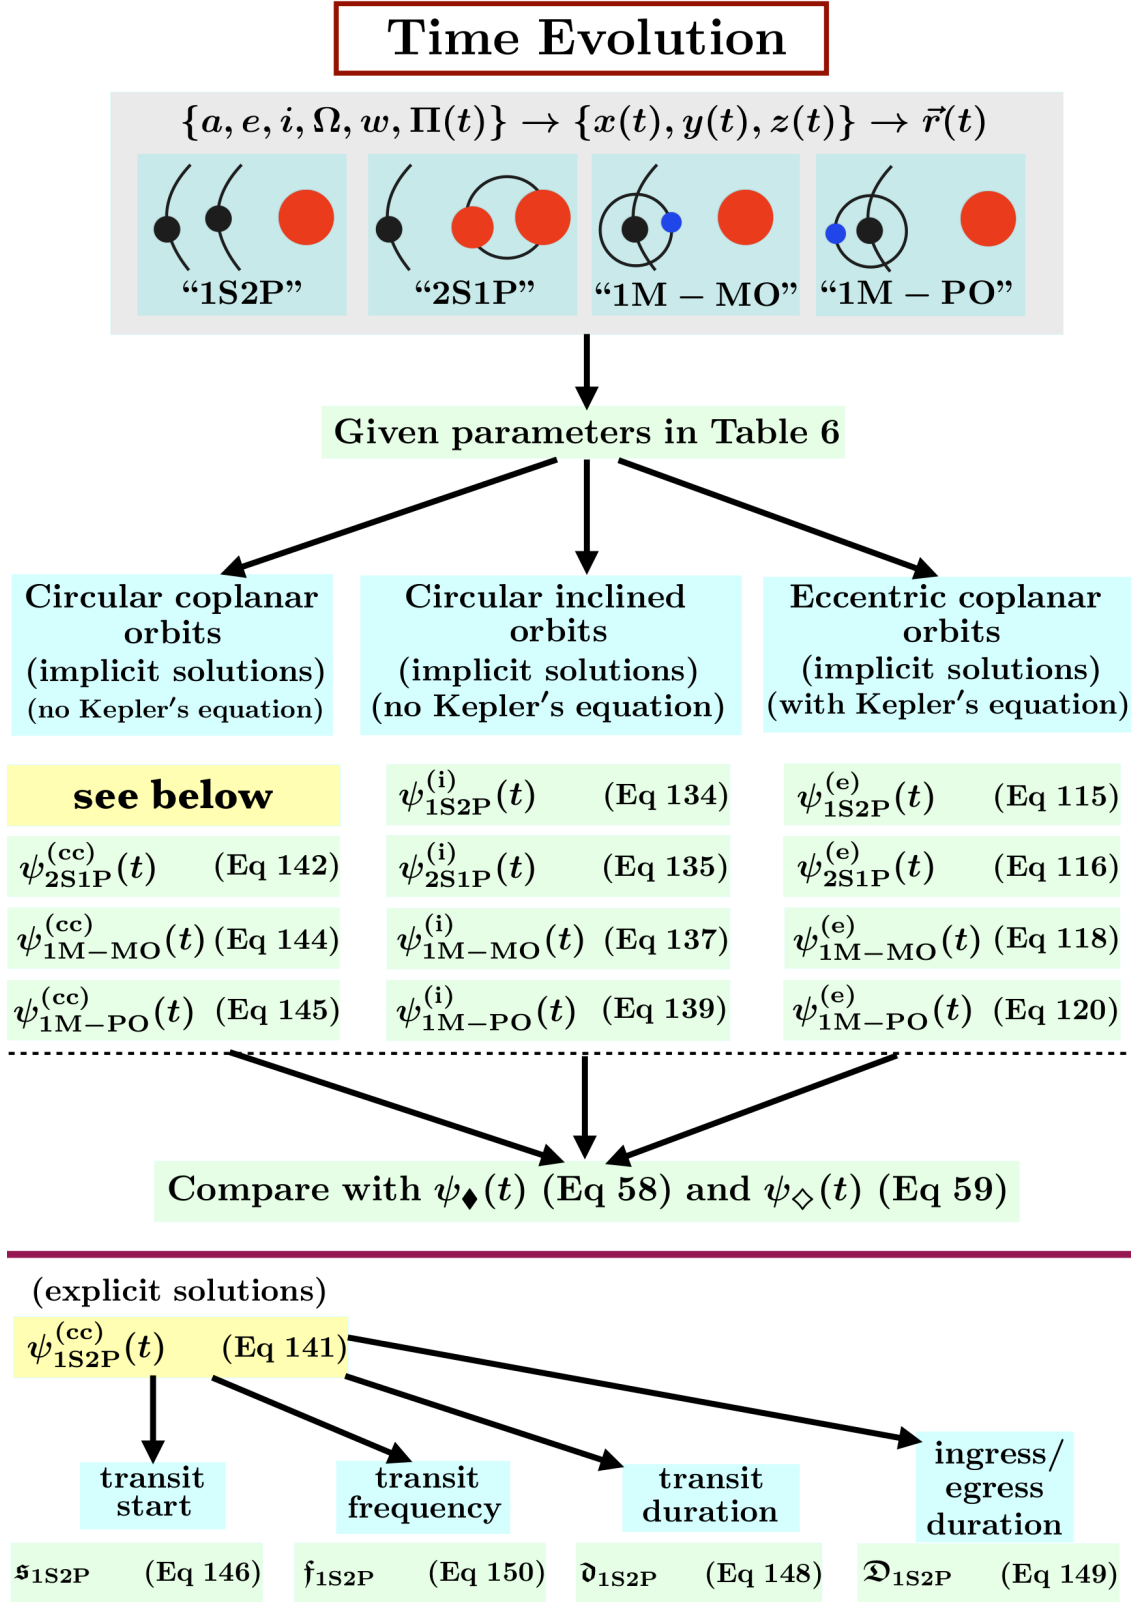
Time Evolution

$\{a, e, i, \Omega, w, \Pi(t)\} \rightarrow \{x(t), y(t), z(t)\} \rightarrow \vec{r}(t)$

"1S2P" "2S1P" "1M − MO" "1M − PO"

Given parameters in Table 6

Circular coplanar orbits (implicit solutions) (no Kepler's equation)

Circular inclined orbits (implicit solutions) (no Kepler's equation)

Eccentric coplanar orbits (implicit solutions) (with Kepler's equation)

| see below | $\psi^{(i)}_{1S2P}(t)$ (Eq 134) | $\psi^{(e)}_{1S2P}(t)$ (Eq 115) |
|---|---|---|
| $\psi^{(cc)}_{2S1P}(t)$ (Eq 142) | $\psi^{(i)}_{2S1P}(t)$ (Eq 135) | $\psi^{(e)}_{2S1P}(t)$ (Eq 116) |
| $\psi^{(cc)}_{1M-MO}(t)$ (Eq 144) | $\psi^{(i)}_{1M-MO}(t)$ (Eq 137) | $\psi^{(e)}_{1M-MO}(t)$ (Eq 118) |
| $\psi^{(cc)}_{1M-PO}(t)$ (Eq 145) | $\psi^{(i)}_{1M-PO}(t)$ (Eq 139) | $\psi^{(e)}_{1M-PO}(t)$ (Eq 120) |

Compare with $\psi_{\blacklozenge}(t)$ (Eq 58) and $\psi_{\lozenge}(t)$ (Eq 59)

(explicit solutions)

$\psi^{(cc)}_{1S2P}(t)$ (Eq 141)

transit start

transit frequency

transit duration

ingress/ egress duration

$\mathfrak{s}_{1S2P}$ (Eq 146)

$\mathfrak{f}_{1S2P}$ (Eq 150)

$\mathfrak{d}_{1S2P}$ (Eq 148)

$\mathfrak{D}_{1S2P}$ (Eq 149)